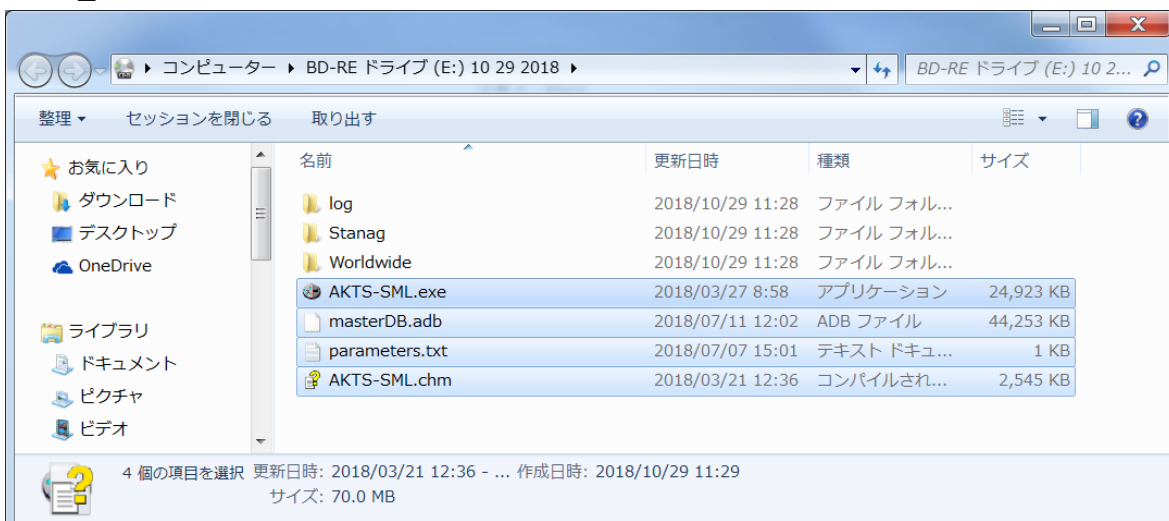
▸ コンピューター ▸ BD-RE ドライブ (E:) 10 29 2018 ▸

BD-RE ドライブ (E:) 10 2...

整理 ▾ セッションを閉じる 取り出す

お気に入り
ダウンロード
デスクトップ
OneDrive

ライブラリ
ドキュメント
ピクチャ
ビデオ

| 名前 | 更新日時 | 種類 | サイズ |
|---|---|---|---|
| log | 2018/10/29 11:28 | ファイル フォル... | |
| Stanag | 2018/10/29 11:28 | ファイル フォル... | |
| Worldwide | 2018/10/29 11:28 | ファイル フォル... | |
| AKTS-SML.exe | 2018/03/27 8:58 | アプリケーション | 24,923 KB |
| masterDB.adb | 2018/07/11 12:02 | ADB ファイル | 44,253 KB |
| parameters.txt | 2018/07/07 15:01 | テキスト ドキュ... | 1 KB |
| AKTS-SML.chm | 2018/03/21 12:36 | コンパイルされ... | 2,545 KB |

4 個の項目を選択 更新日時: 2018/03/21 12:36 - ... 作成日時: 2018/10/29 11:29
サイズ: 70.0 MB